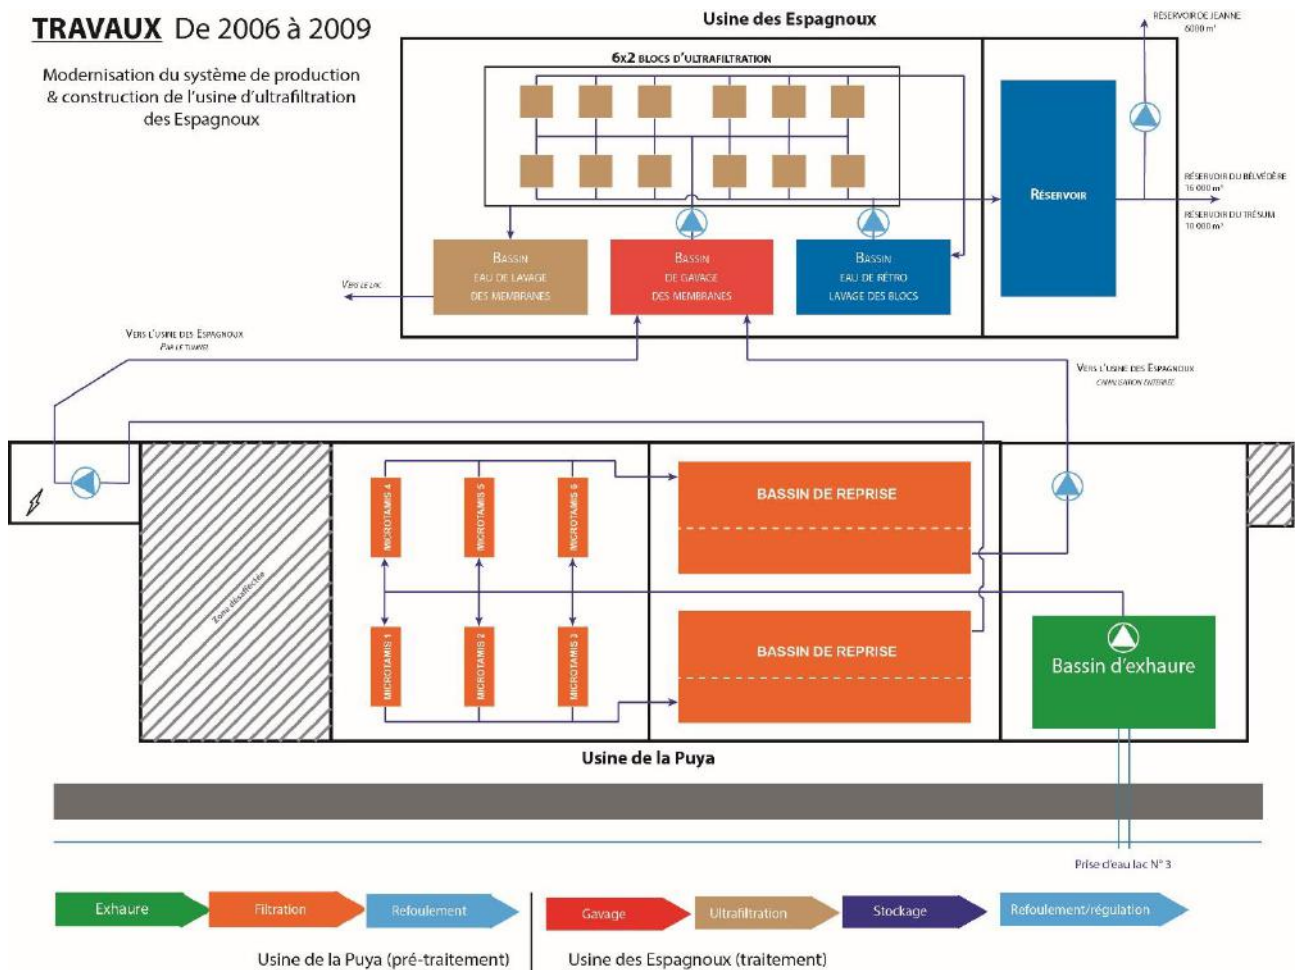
TRAVAUX De 2006 à 2009

Modernisation du système de production & construction de l'usine d'ultrafiltration des Espagnoux

Usine des Espagnoux

6x2 BLOCS D'ULTRAFILTRATION

RÉSERVOIR DE JEANNE 6000 m³

RÉSERVOIR

RÉSERVOIR DU BELVÉDÈRE 16 000 m³

RÉSERVOIR DU TRÉSUM 10 000 m³

BASSIN EAU DE LAVAGE DES MEMBRANES

BASSIN DE GAVAGE DES MEMBRANES

BASSIN EAU DE RÉTRO LAVAGE DES BLOCS

VERS LE LAC

VERS L'USINE DES ESPAGNOUX PAR LE TUNNEL

VERS L'USINE DES ESPAGNOUX CHEMINEMENT ENTERRÉ

Zone désaffectée

MICROTAMIS 4
MICROTAMIS 5
MICROTAMIS 6
MICROTAMIS 1
MICROTAMIS 2
MICROTAMIS 3

BASSIN DE REPRISE

BASSIN DE REPRISE

Bassin d'exhaure

Usine de la Puya

Prise d'eau lac N° 3

Exhaure
Filtration
Refoulement
Gavage
Ultrafiltration
Stockage
Refoulement/régulation

Usine de la Puya (pré-traitement)

Usine des Espagnoux (traitement)